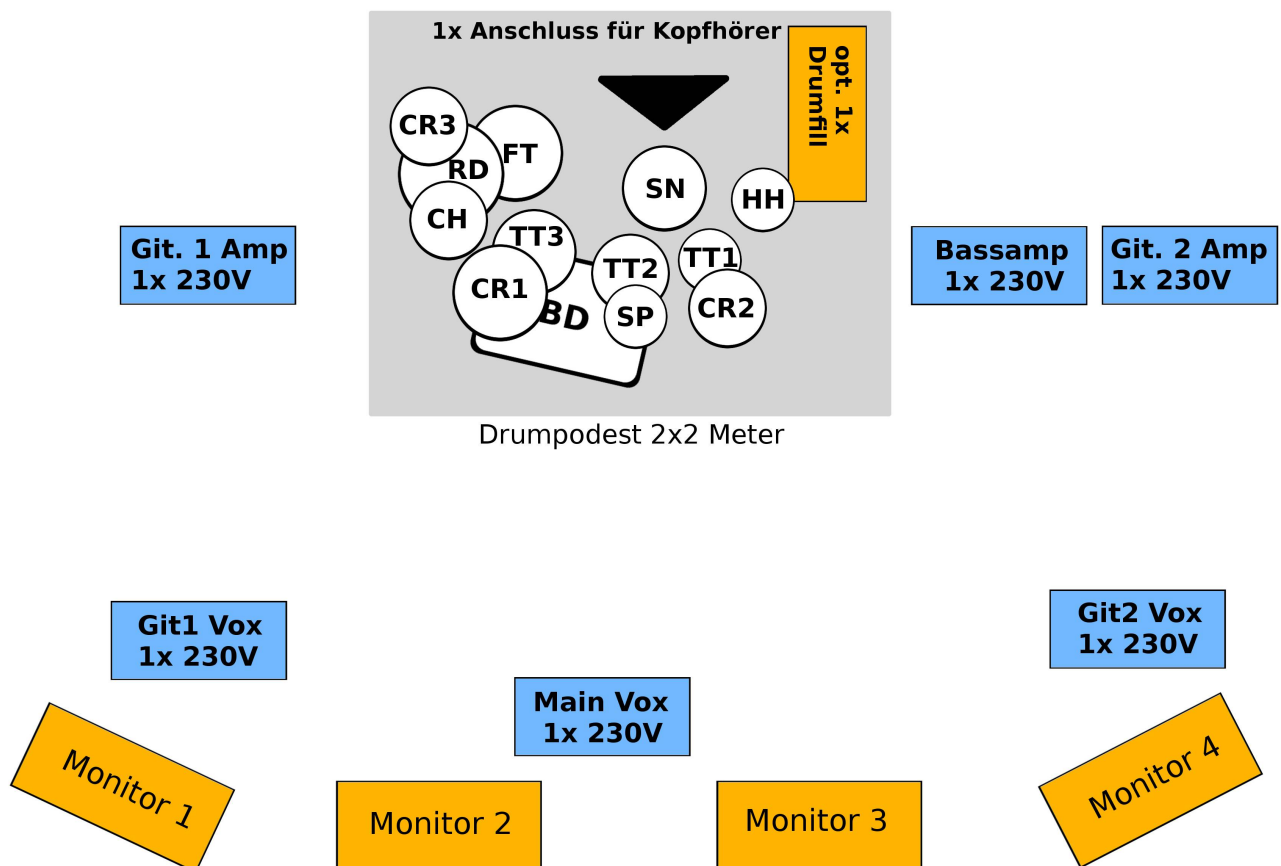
1x Anschluss für Kopfhörer

opt. 1x Drumfill

CR3
FT
RD
CH
SN
HH
TT3
TT2
TT1
CR1
BD
SP
CR2

Drumpodest 2x2 Meter

Git. 1 Amp
1x 230V

Bassamp
1x 230V

Git. 2 Amp
1x 230V

Git1 Vox
1x 230V

Git2 Vox
1x 230V

Main Vox
1x 230V

Monitor 1

Monitor 2

Monitor 3

Monitor 4